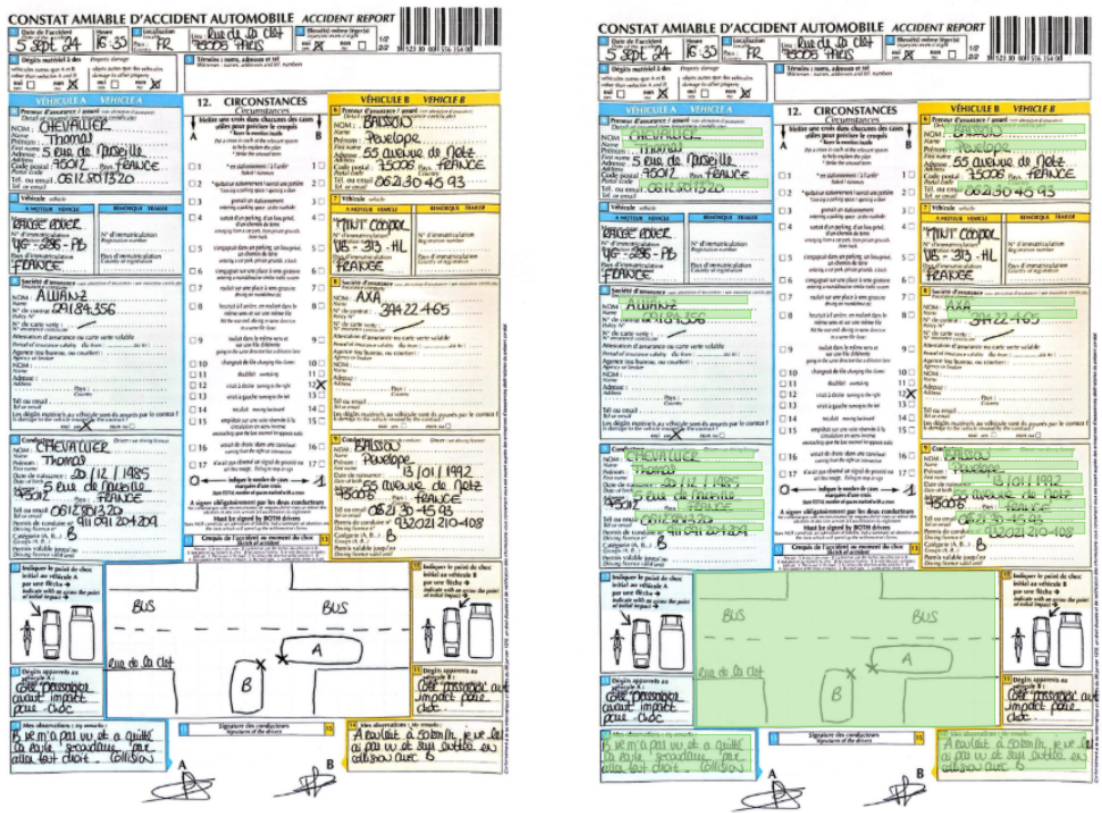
CONSTAT AMIABLE D'ACCIDENT AUTOMOBILE ACCIDENT REPORT

Date de l'accident 5 Sept 24 Heure 16:35 Localisation Pays FR Lieu Rue de la Clot 75005 PARIS Blessé(s) même léger(s) non X oui

Dégâts matériels à des véhicules autres que A et B non oui X Objets autres que des véhicules non X oui

Témoins : noms, adresses et tél

VÉHICULE A VEHICLE A

Preneur d'assurance / assuré
NOM CHEVALIER
Prénom Thomas
Adresse 5 rue de Marseille
Code postal 75012 Pays FRANCE
Tél. ou email 0612501320

Véhicule
A MOTEUR
Marque, type RANGE ROVER
N° d'immatriculation VG - 286 - PB
Pays d'immatriculation FRANCE

Société d'assurance
NOM ALLIANZ
N° de contrat 291843356

Conducteur
NOM CHEVALIER
Prénom Thomas
Date de naissance 20 / 12 / 1985
Adresse 5 rue de Marseille 75012 FRANCE
Tél. ou email 0612501320
Permis de conduire n° 911091204209
Catégorie (A, B, ...) B

12. CIRCONSTANCES
Circumstances

1 2 3 4 5 6 7 8 9 10 11 12 13 14 15 16 17

0 indiquer le nombre de cases marquées d'une croix 1

A signer obligatoirement par les deux conducteurs
Must be signed by BOTH drivers

Croquis de l'accident au moment du choc

BUS
BUS
Rue de la Clot
A
B

Dégâts apparents au véhicule A
Coté passager avant impact pare choc

Mes observations
B ne m'a pas vu et a quitté la voie prioritaire par la droite. Collision

Signature des conducteurs
A B

VÉHICULE B VEHICLE B

Preneur d'assurance / assuré
NOM BALSON
Prénom Penelope
Adresse 55 avenue de Metz
Code postal 75006 Pays FRANCE
Tél. ou email 0621304593

Véhicule
A MOTEUR
Marque, type MINI Cooper
N° d'immatriculation VB - 313 - HL
Pays d'immatriculation FRANCE

Société d'assurance
NOM AXA
N° de contrat 39422465

Conducteur
NOM BALSON
Prénom Penelope
Date de naissance 13 / 01 / 1992
Adresse 55 avenue de Metz 75006 FRANCE
Tél. ou email 0621304593
Permis de conduire n° 932021210408
Catégorie (A, B, ...) B

Dégâts apparents au véhicule B
Coté passager avant impact pare choc

Mes observations
A roulait à 50 km/h. Je ve la ai pas vu et suis entrée en collision avec B